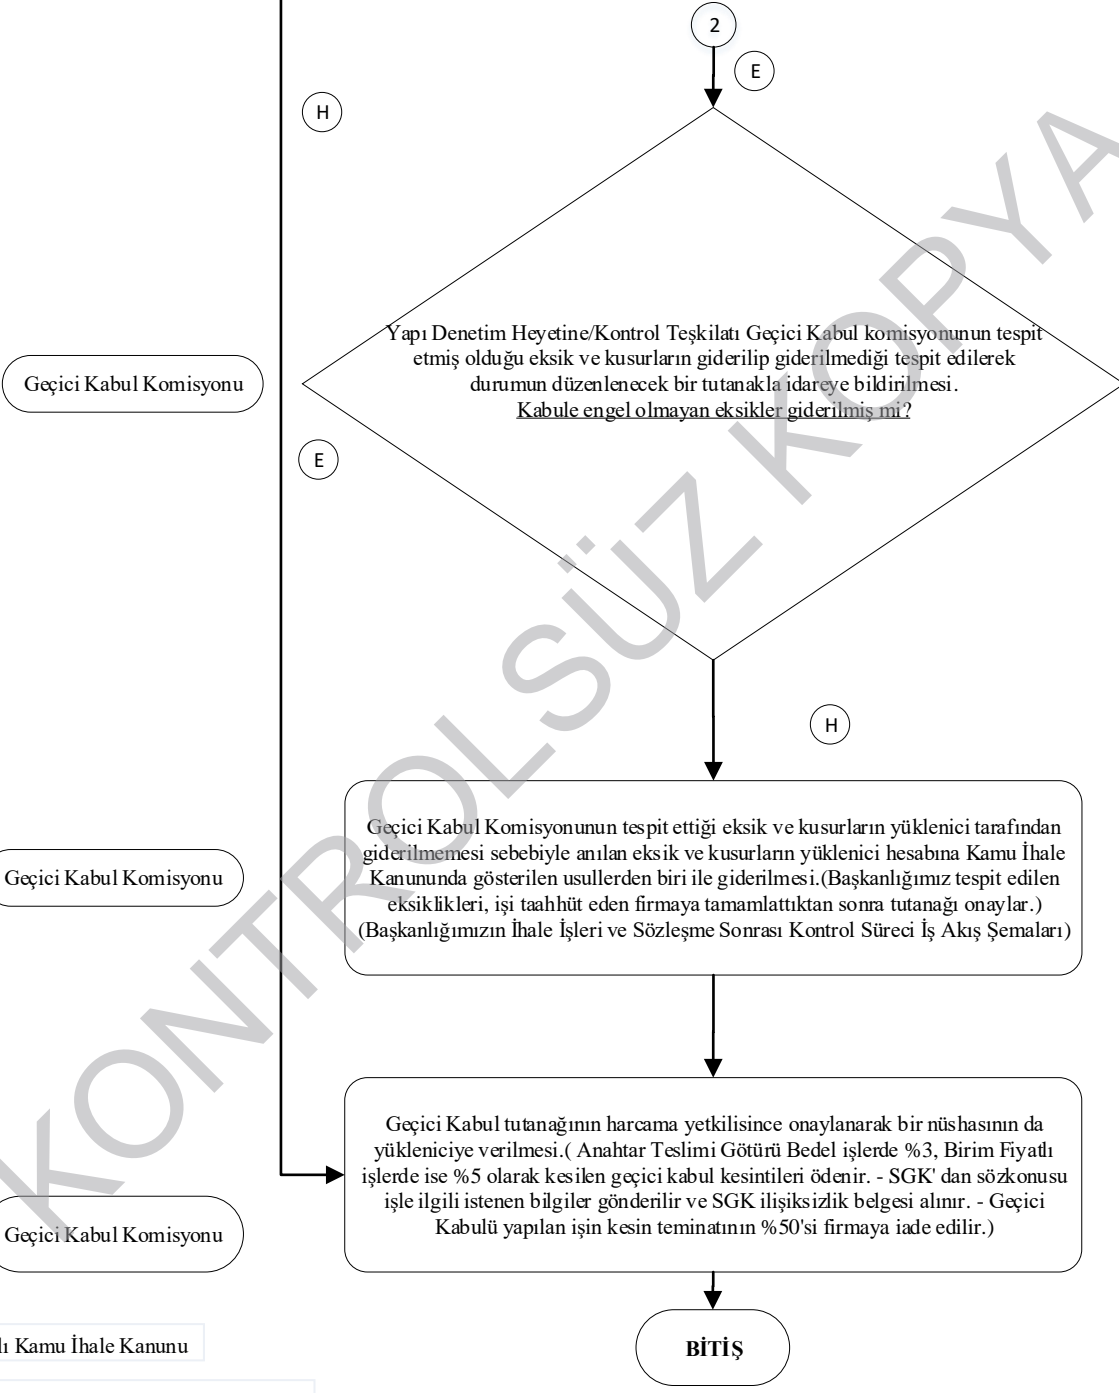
2

E

H

Geçici Kabul Komisyonu

Yapı Denetim Heyetine/Kontrol Teşkilatı Geçici Kabul komisyonunun tespit etmiş olduğu eksik ve kusurların giderilip giderilmediği tespit edilerek durumun düzenlenecek bir tutanakla idareye bildirilmesi.
Kabule engel olmayan eksikler giderilmiş mi?

E

H

Geçici Kabul Komisyonu

Geçici Kabul Komisyonunun tespit ettiği eksik ve kusurların yüklenici tarafından giderilmemesi sebebiyle anılan eksik ve kusurların yüklenici hesabına Kamu İhale Kanununda gösterilen usullerden biri ile giderilmesi.(Başkanlığımız tespit edilen eksiklikleri, işi taahhüt eden firmaya tamamlattıktan sonra tutanağı onaylar.) (Başkanlığımızın İhale İşleri ve Sözleşme Sonrası Kontrol Süreci İş Akış Şemaları)

Geçici Kabul Komisyonu

Geçici Kabul tutanağının harcama yetkilisince onaylanarak bir nüshasının da yükleniciye verilmesi.( Anahtar Teslimi Götürü Bedel işlerde %3, Birim Fiyatlı işlerde ise %5 olarak kesilen geçici kabul kesintileri ödenir. - SGK' dan sözkonusu işle ilgili istenen bilgiler gönderilir ve SGK ilişiksizlik belgesi alınır. - Geçici Kabulü yapılan işin kesin teminatının %50'si firmaya iade edilir.)

lı Kamu İhale Kanunu

BİTİŞ

KONTROLSÜZ KOPYA